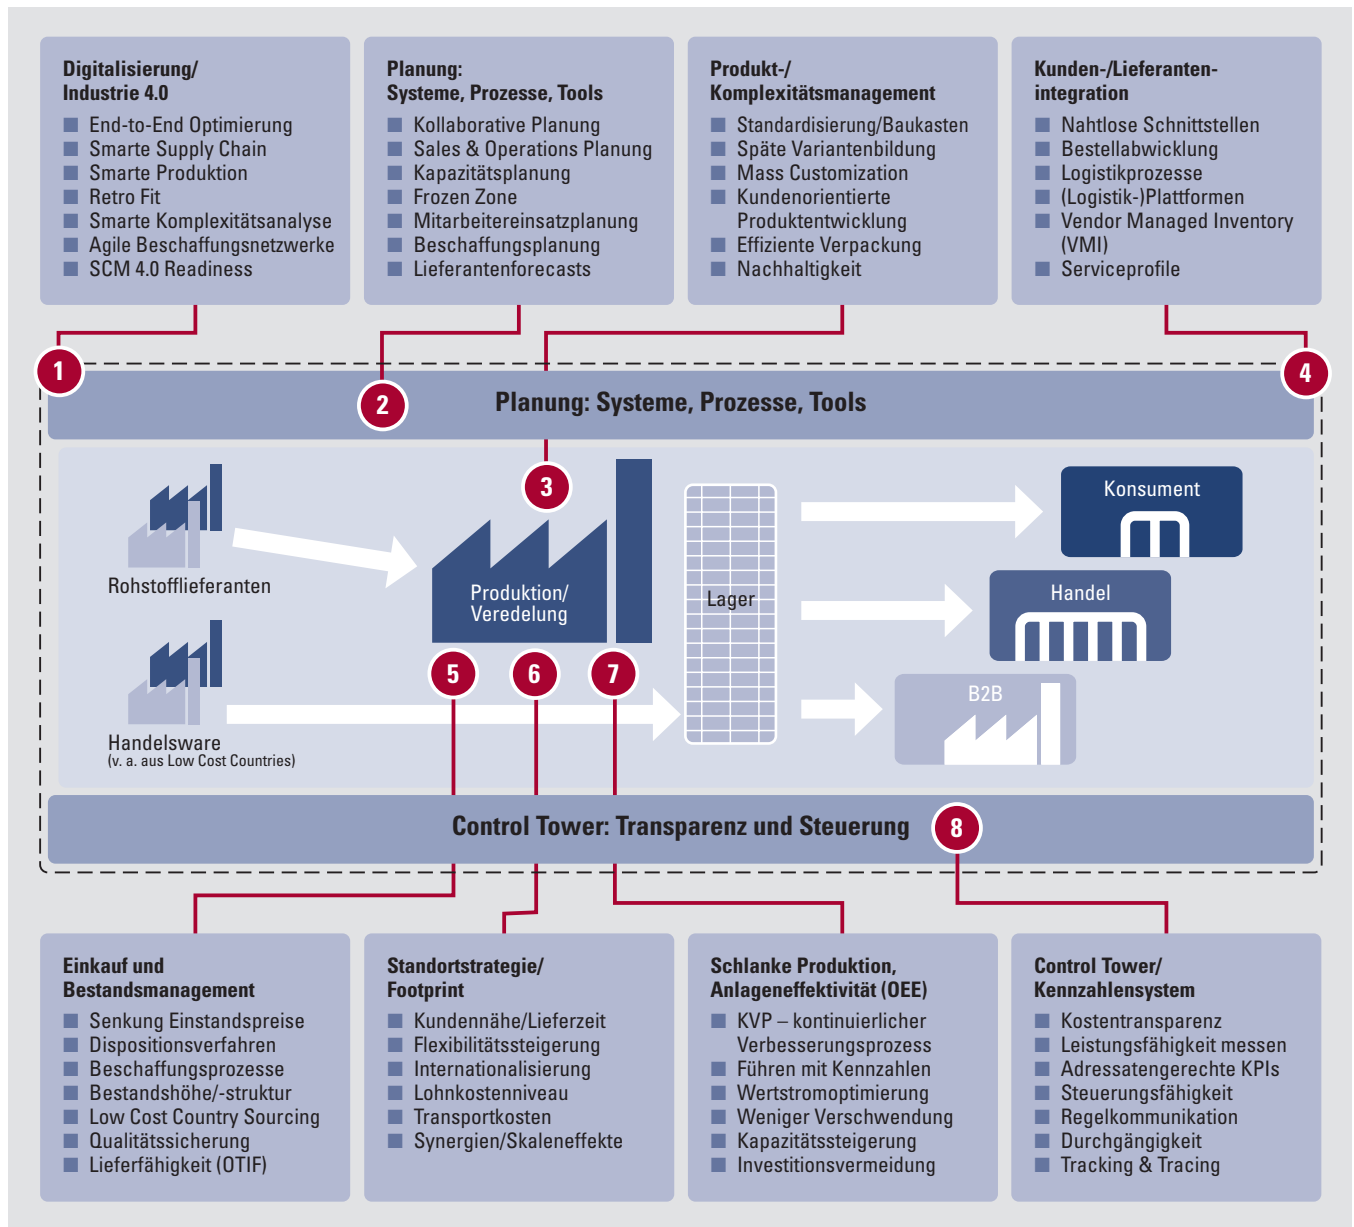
Digitalisierung/
Industrie 4.0
■ End-to-End Optimierung
■ Smarte Supply Chain
■ Smarte Produktion
■ Retro Fit
■ Smarte Komplexitätsanalyse
■ Agile Beschaffungsnetzwerke
■ SCM 4.0 Readiness

Planung:
Systeme, Prozesse, Tools
■ Kollaborative Planung
■ Sales & Operations Planung
■ Kapazitätsplanung
■ Frozen Zone
■ Mitarbeitereinsatzplanung
■ Beschaffungsplanung
■ Lieferantenforecasts

Produkt-/
Komplexitätsmanagement
■ Standardisierung/Baukasten
■ Späte Variantenbildung
■ Mass Customization
■ Kundenorientierte Produktentwicklung
■ Effiziente Verpackung
■ Nachhaltigkeit

Kunden-/Lieferanten-
integration
■ Nahtlose Schnittstellen
■ Bestellabwicklung
■ Logistikprozesse
■ (Logistik-)Plattformen
■ Vendor Managed Inventory (VMI)
■ Serviceprofile

1
2
Planung: Systeme, Prozesse, Tools
4
3
Rohstofflieferanten
Produktion/
Veredelung
Lager
Konsument
Handel
B2B
5
6
7
Handelsware
(v. a. aus Low Cost Countries)
Control Tower: Transparenz und Steuerung
8

Einkauf und
Bestandsmanagement
■ Senkung Einstandspreise
■ Dispositionsverfahren
■ Beschaffungsprozesse
■ Bestandshöhe/-struktur
■ Low Cost Country Sourcing
■ Qualitätssicherung
■ Lieferfähigkeit (OTIF)

Standortstrategie/
Footprint
■ Kundennähe/Lieferzeit
■ Flexibilitätssteigerung
■ Internationalisierung
■ Lohnkostenniveau
■ Transportkosten
■ Synergien/Skaleneffekte

Schlanke Produktion,
Anlageneffektivität (OEE)
■ KVP – kontinuierlicher Verbesserungsprozess
■ Führen mit Kennzahlen
■ Wertstromoptimierung
■ Weniger Verschwendung
■ Kapazitätssteigerung
■ Investitionsvermeidung

Control Tower/
Kennzahlensystem
■ Kostentransparenz
■ Leistungsfähigkeit messen
■ Adressatengerechte KPIs
■ Steuerungsfähigkeit
■ Regelkommunikation
■ Durchgängigkeit
■ Tracking & Tracing